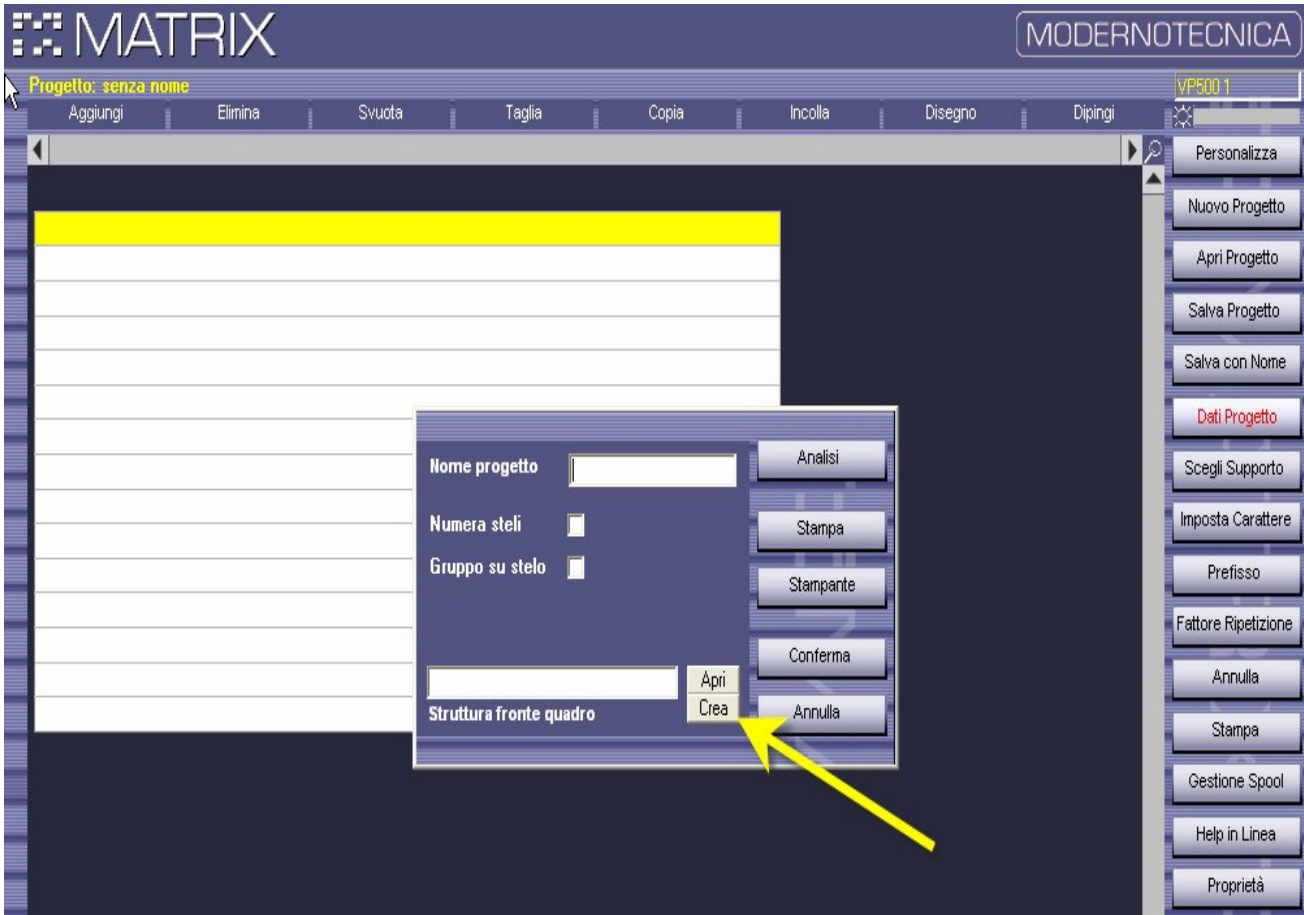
MATRIX

MODERNOTECNICA

Progetto: senza nome

VP500 1

Aggiungi
Elimina
Svuota
Taglia
Copia
Incolla
Disegno
Dipingi

Personalizza
Nuovo Progetto
Apri Progetto
Salva Progetto
Salva con Nome
Dati Progetto
Scegli Supporto
Imposta Carattere
Prefisso
Fattore Ripetizione
Annulla
Stampa
Gestione Spool
Help in Linea
Proprietà

Nome progetto
Numera steli
Gruppo su stelo
Analisi
Stampa
Stampante
Conferma
Apri
Crea
Struttura fronte quadro
Annulla